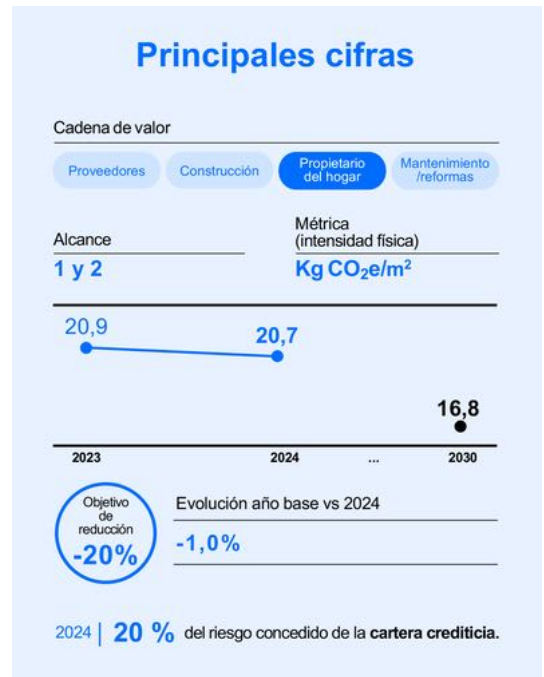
Principales cifras

Cadena de valor

Proveedores Construcción Propietario del hogar Mantenimiento /reformas

Alcance
1 y 2

Métrica (intensidad física)
Kg $CO_2e/m^2$

20,9
20,7
16,8

2023 2024 ... 2030

Objetivo de reducción
-20%

Evolución año base vs 2024
-1,0%

2024 | 20 % del riesgo concedido de la cartera crediticia.